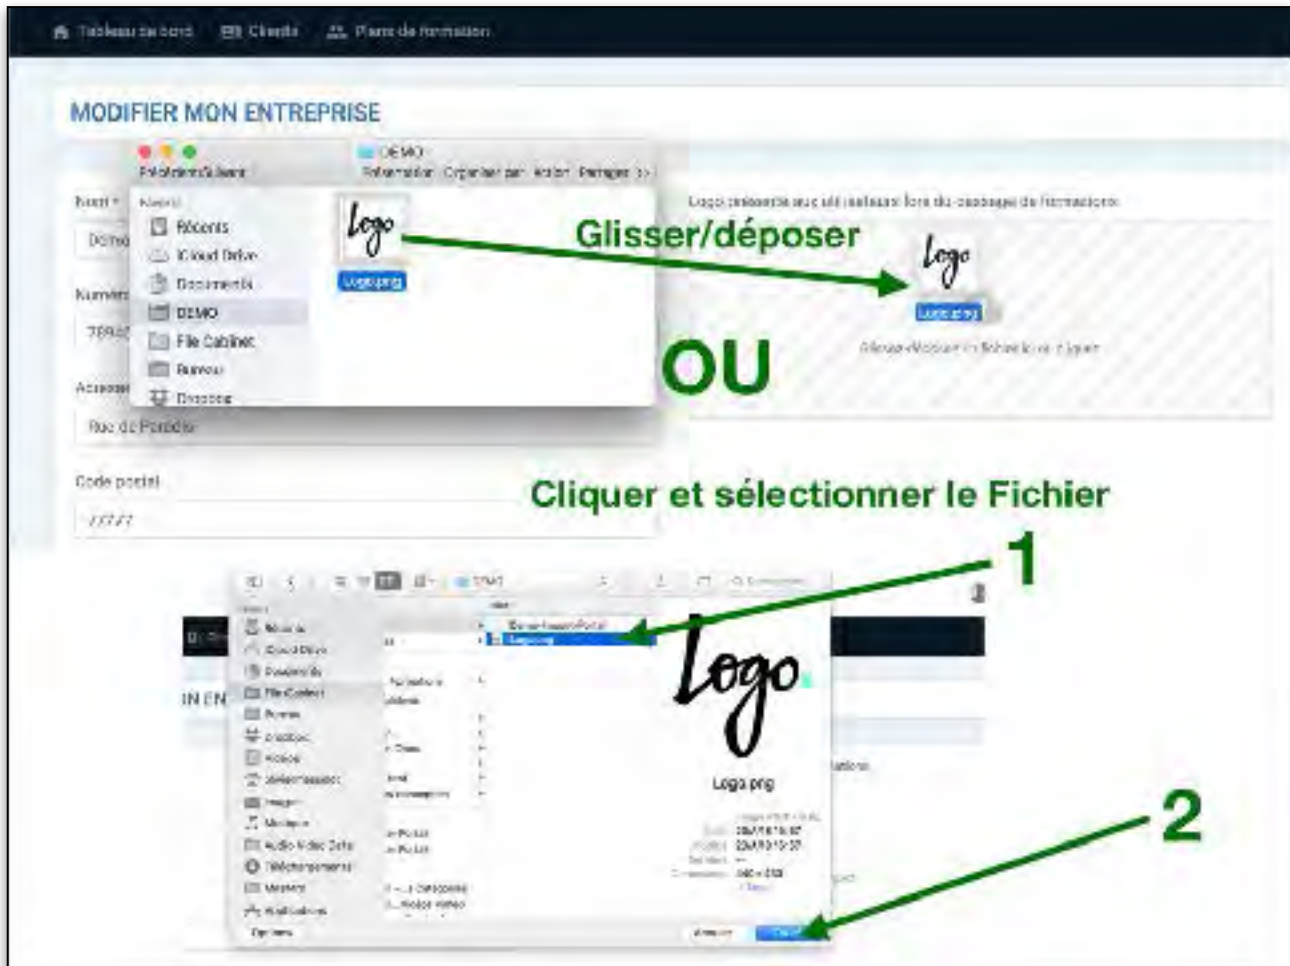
Tableau de bord Clients Plans de formation

MODIFIER MON ENTREPRISE

Précédent/Suivant DEMO

Présentation Organiser par Action Partager

Nom *

Démo

Numéro

Adresse

Rue de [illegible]

Code postal

77777

Favoris

Récents

iCloud Drive

Documents

DEMO

File Cabinet

Bureau

Dropbox

Logo

Logo.png

Logo présenté aux stagiaires lors du passage de formations

Glisser/déposer

Logo

Logo.png

Glisser-déposer un fichier ici ou cliquer

OU

Cliquer et sélectionner le Fichier

1

2

IN EN

Logo

Logo.png

Options

Annuler

Ouvrir